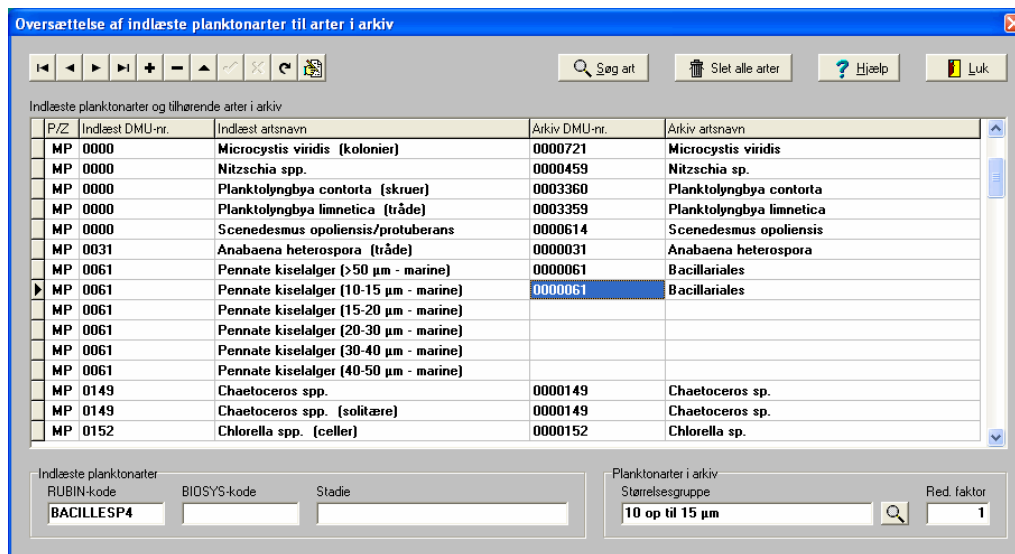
Oversættelse af indlæste planktonarter til arter i arkiv

Søg art
Slet alle arter
Hjælp
Luk

Indlæste planktonarter og tilhørende arter i arkiv

| P/Z | Indlæst DMU-nr. | Indlæst artsnavn | Arkiv DMU-nr. | Arkiv artsnavn |
|---|---|---|---|---|
| MP | 0000 | Microcystis viridis (kolonier) | 0000721 | Microcystis viridis |
| MP | 0000 | Nitzschia spp. | 0000459 | Nitzschia sp. |
| MP | 0000 | Planktolyngbya contorta (skruer) | 0003360 | Planktolyngbya contorta |
| MP | 0000 | Planktolyngbya limnetica (tråde) | 0003359 | Planktolyngbya limnetica |
| MP | 0000 | Scenedesmus opoliensis/protuberans | 0000614 | Scenedesmus opoliensis |
| MP | 0031 | Anabaena heterospora (tråde) | 0000031 | Anabaena heterospora |
| MP | 0061 | Pennate kiselalger (>50 µm - marine) | 0000061 | Bacillariales |
| MP | 0061 | Pennate kiselalger (10-15 µm - marine) | 0000061 | Bacillariales |
| MP | 0061 | Pennate kiselalger (15-20 µm - marine) | | |
| MP | 0061 | Pennate kiselalger (20-30 µm - marine) | | |
| MP | 0061 | Pennate kiselalger (30-40 µm - marine) | | |
| MP | 0061 | Pennate kiselalger (40-50 µm - marine) | | |
| MP | 0149 | Chaetoceros spp. | 0000149 | Chaetoceros sp. |
| MP | 0149 | Chaetoceros spp. (solitære) | 0000149 | Chaetoceros sp. |
| MP | 0152 | Chlorella spp. (celler) | 0000152 | Chlorella sp. |

Indlæste planktonarter
RUBIN-kode
BACILLESP4
BIOSYS-kode
Stadie

Planktonarter i arkiv
Størrelsesgruppe
10 op til 15 µm
Red. faktor
1